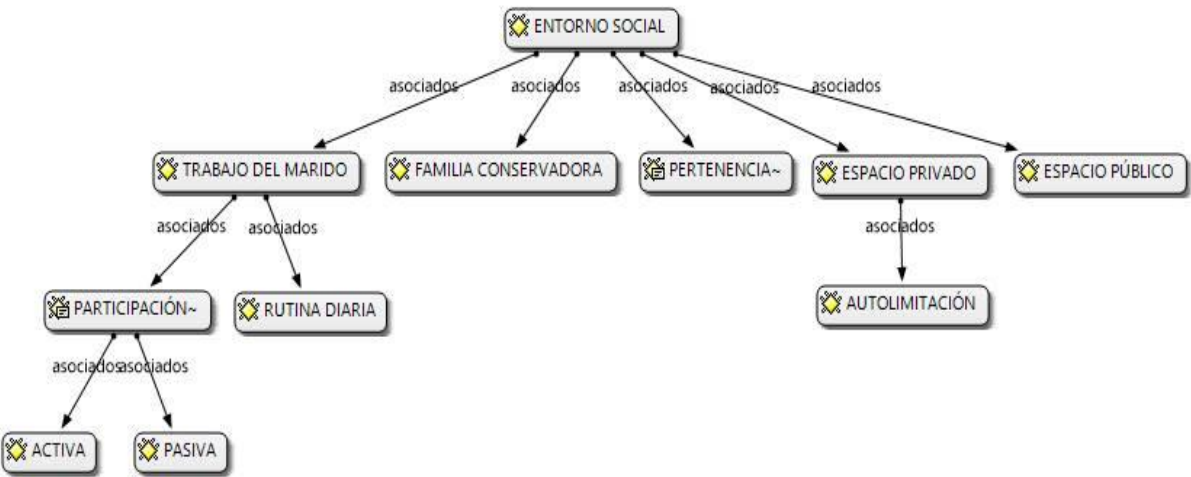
ENTORNO SOCIAL

asociados
asociados
asociados
asociados
asociados

TRABAJO DEL MARIDO
FAMILIA CONSERVADORA
PERTENENCIA~
ESPACIO PRIVADO
ESPACIO PÚBLICO

asociados
asociados
asociados

PARTICIPACIÓN~
RUTINA DIARIA
AUTOLIMITACIÓN

asociados
asociados

ACTIVA
PASIVA